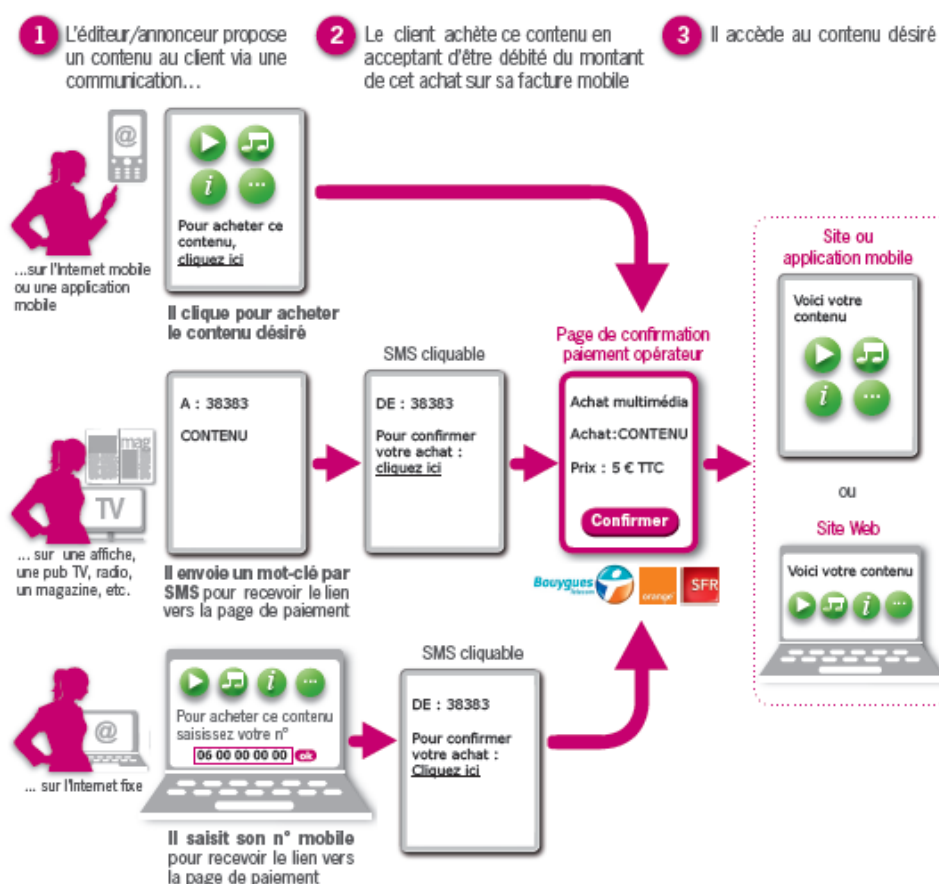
1 L'éditeur/annonceur propose un contenu au client via une communication…

2 Le client achète ce contenu en acceptant d'être débité du montant de cet achat sur sa facture mobile

3 Il accède au contenu désiré

@

…sur l'Internet mobile ou une application mobile

Pour acheter ce contenu, cliquez ici

Il clique pour acheter le contenu désiré

mag

TV

… sur une affiche, une pub TV, radio, un magazine, etc.

A : 38383

CONTENU

Il envoie un mot-clé par SMS pour recevoir le lien vers la page de paiement

SMS cliquable

DE : 38383

Pour confirmer votre achat : cliquez ici

Page de confirmation paiement opérateur

Achat multimédia

Achat:CONTENU

Prix : 5 € TTC

Confirmer

Bouygues Telecom orange SFR

Site ou application mobile

Voici votre contenu

ou

Site Web

Voici votre contenu

@

… sur l'Internet fixe

Pour acheter ce contenu saisissez votre n°

06 00 00 00 00 ok

Il saisit son n° mobile pour recevoir le lien vers la page de paiement

SMS cliquable

DE : 38383

Pour confirmer votre achat : Cliquez ici